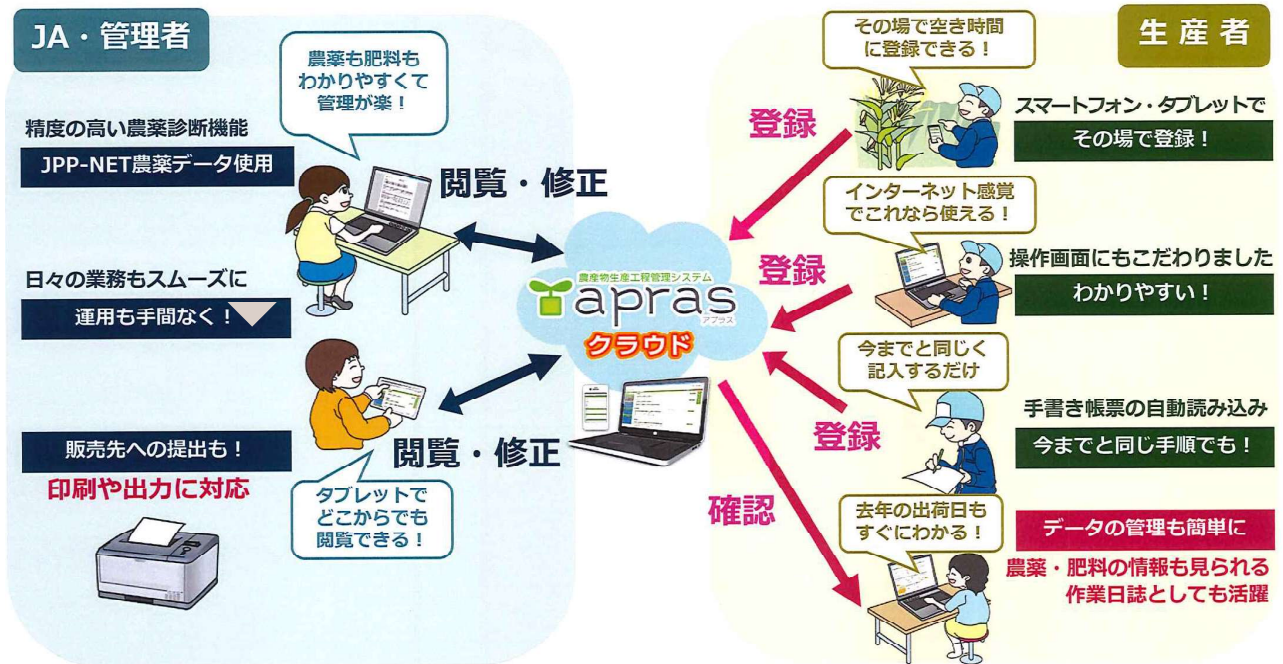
JA・管理者

農薬も肥料もわかりやすくて管理が楽！

精度の高い農薬診断機能

JPP-NET農薬データ使用

閲覧・修正

日々の業務もスムーズに

運用も手間なく！

閲覧・修正

タブレットでどこからでも閲覧できる！

販売先への提出も！

印刷や出力に対応

農産物生産工程管理システム
apras
アプラス
クラウド

生産者

その場で空き時間に登録できる！

登録

スマートフォン・タブレットで

その場で登録！

インターネット感覚でこれなら使える！

登録

操作画面にもこだわりました

わかりやすい！

今までと同じく記入するだけ

登録

手書き帳票の自動読み込み

今までと同じ手順でも！

確認

去年の出荷日もすぐにわかる！

データの管理も簡単に

農薬・肥料の情報も見られる

作業日誌としても活躍